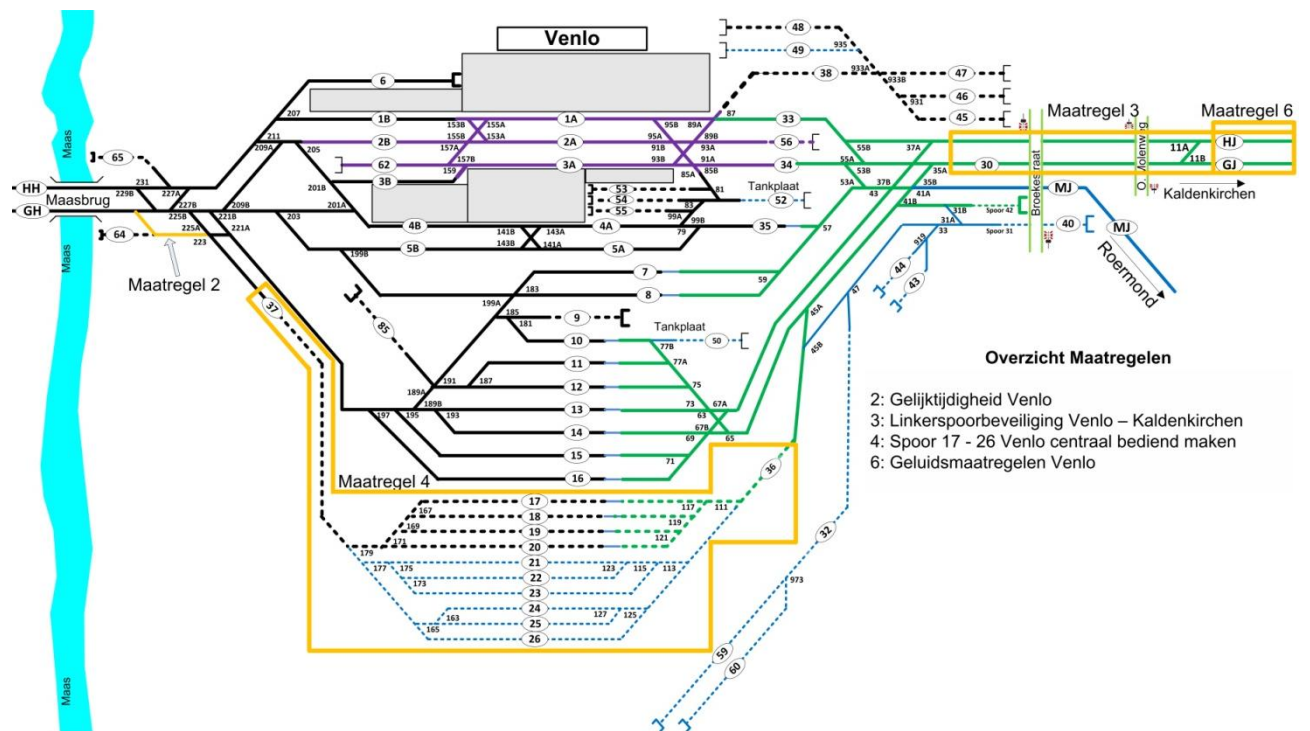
Venlo

Maas
Maas
Maas

HH
GH
Maasbrug
Maatregel 2
Maatregel 3
Maatregel 6
Maatregel 4

65
64
6
1B
1A
2B
2A
62
3A
3B
4B
4A
5B
5A
53
54
55
52
Tankplaat
35
33
56
34
30
HJ
GJ
MJ
MJ
40
44
43
48
49
38
47
46
45
7
8
9
10
50
Tankplaat
11
12
13
14
15
16
17
18
19
20
21
22
23
24
25
26
37
85
36
32
59
60

231
229B
227A
227B
225B
225A
223
221B
221A
209B
209A
211
207
205
203
201B
201A
199B
199A
197
195
193
191
189A
189B
187
185
183
181
179
177
175
173
171
169
167
165
163
159
157A
157B
155B
155A
153B
153A
143B
143A
141B
141A
127
125
123
121
119
117
115
113
111
99A
99B
95A
95B
93A
93B
91A
91B
89A
89B
87
85A
85B
83
81
79
77A
77B
75
73
71
69
67A
67B
65
63
59
57
55A
55B
53A
53B
47
45A
45B
43
41A
41B
37A
37B
35A
35B
33
31A
31B
11A
11B
935
933A
933B
931
919
973
Spoor 42
Spoor 31

Broekstraat
Molenweg
Kaldenkirchen
Roermond

Overzicht Maatregelen

2: Gelijktijdigheid Venlo
3: Linkerspoorbeveiliging Venlo – Kaldenkirchen
4: Spoor 17 - 26 Venlo centraal bediend maken
6: Geluidsmaatregelen Venlo